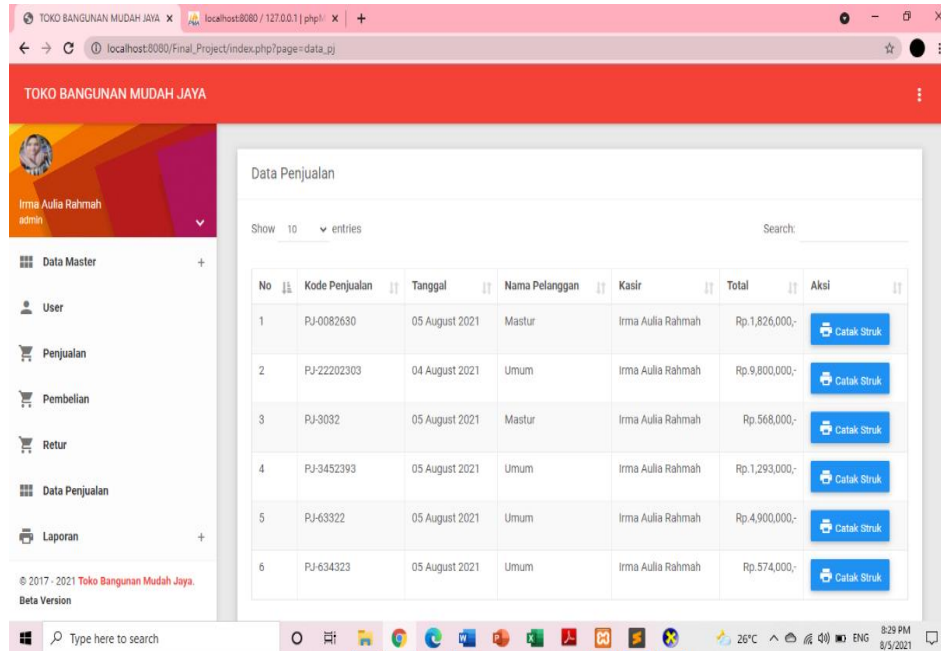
TOKO BANGUNAN MUDAH JAYA × localhost:8080 / 127.0.0.1 | php ×

localhost:8080/Final_Project/index.php?page=data_pj

TOKO BANGUNAN MUDAH JAYA

Irma Aulia Rahmah
admin

Data Master +

User

Penjualan

Pembelian

Retur

Data Penjualan

Laporan +

© 2017 - 2021 Toko Bangunan Mudah Jaya.
Beta Version

Data Penjualan

Show 10 entries

Search:

| No | Kode Penjualan | Tanggal | Nama Pelanggan | Kasir | Total | Aksi |
|---|---|---|---|---|---|---|
| 1 | PJ-0082630 | 05 August 2021 | Mastur | Irma Aulia Rahmah | Rp.1,826,000,- | Catak Struk |
| 2 | PJ-22202303 | 04 August 2021 | Umum | Irma Aulia Rahmah | Rp.9,800,000,- | Catak Struk |
| 3 | PJ-3032 | 05 August 2021 | Mastur | Irma Aulia Rahmah | Rp.568,000,- | Catak Struk |
| 4 | PJ-3452393 | 05 August 2021 | Umum | Irma Aulia Rahmah | Rp.1,293,000,- | Catak Struk |
| 5 | PJ-63322 | 05 August 2021 | Umum | Irma Aulia Rahmah | Rp.4,900,000,- | Catak Struk |
| 6 | PJ-634323 | 05 August 2021 | Umum | Irma Aulia Rahmah | Rp.574,000,- | Catak Struk |

Type here to search

26°C ENG 8:29 PM 8/5/2021